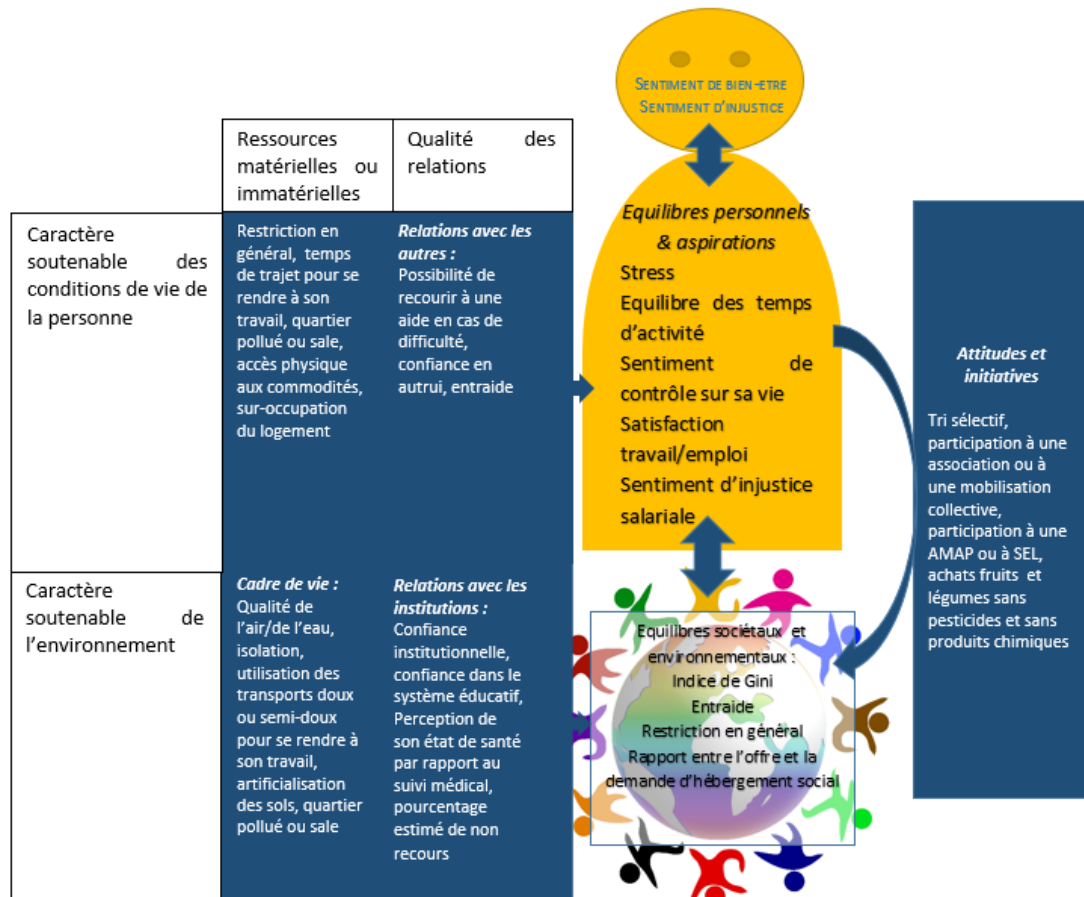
Sentiment de bien-etre
Sentiment d'injustice

| | Ressources matérielles ou immatérielles | Qualité des relations |
|---|---|---|
| Caractère soutenable des conditions de vie de la personne | Restriction en général, temps de trajet pour se rendre à son travail, quartier pollué ou sale, accès physique aux commodités, sur-occupation du logement | *Relations avec les autres :* Possibilité de recourir à une aide en cas de difficulté, confiance en autrui, entraide |
| Caractère soutenable de l'environnement | *Cadre de vie :* Qualité de l'air/de l'eau, isolation, utilisation des transports doux ou semi-doux pour se rendre à son travail, artificialisation des sols, quartier pollué ou sale | *Relations avec les institutions :* Confiance institutionnelle, confiance dans le système éducatif, Perception de son état de santé par rapport au suivi médical, pourcentage estimé de non recours |

*Equilibres personnels & aspirations*
Stress
Equilibre des temps d'activité
Sentiment de contrôle sur sa vie
Satisfaction travail/emploi
Sentiment d'injustice salariale

Equilibres sociétaux et environnementaux :
Indice de Gini
Entraide
Restriction en général
Rapport entre l'offre et la demande d'hébergement social

*Attitudes et initiatives*

Tri sélectif, participation à une association ou à une mobilisation collective, participation à une AMAP ou à SEL, achats fruits et légumes sans pesticides et sans produits chimiques